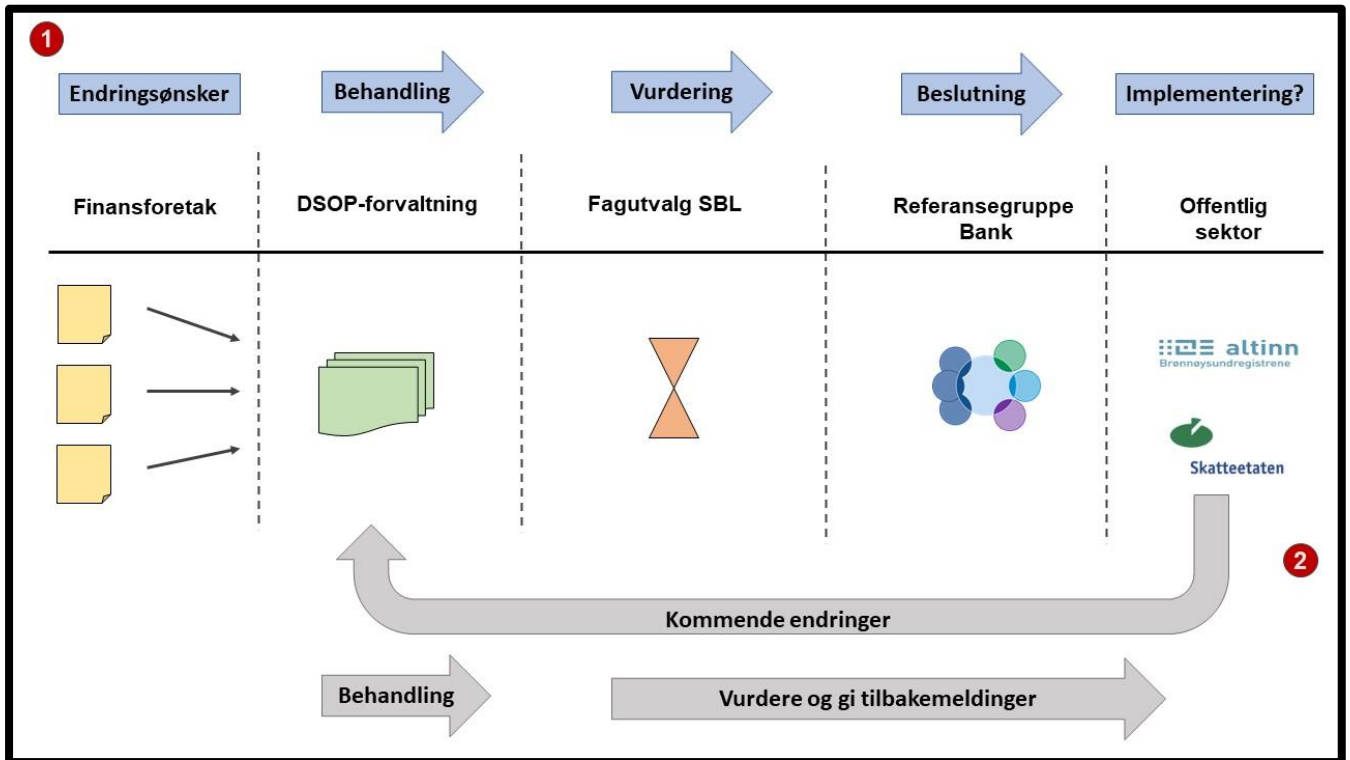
1

Endringsønsker

Behandling

Vurdering

Beslutning

Implementering?

Finansforetak

DSOP-forvaltning

Fagutvalg SBL

Referansegruppe Bank

Offentlig sektor

altinn
Brønnøysundregistrene

Skatteetaten

2

Kommende endringer

Behandling

Vurdere og gi tilbakemeldinger